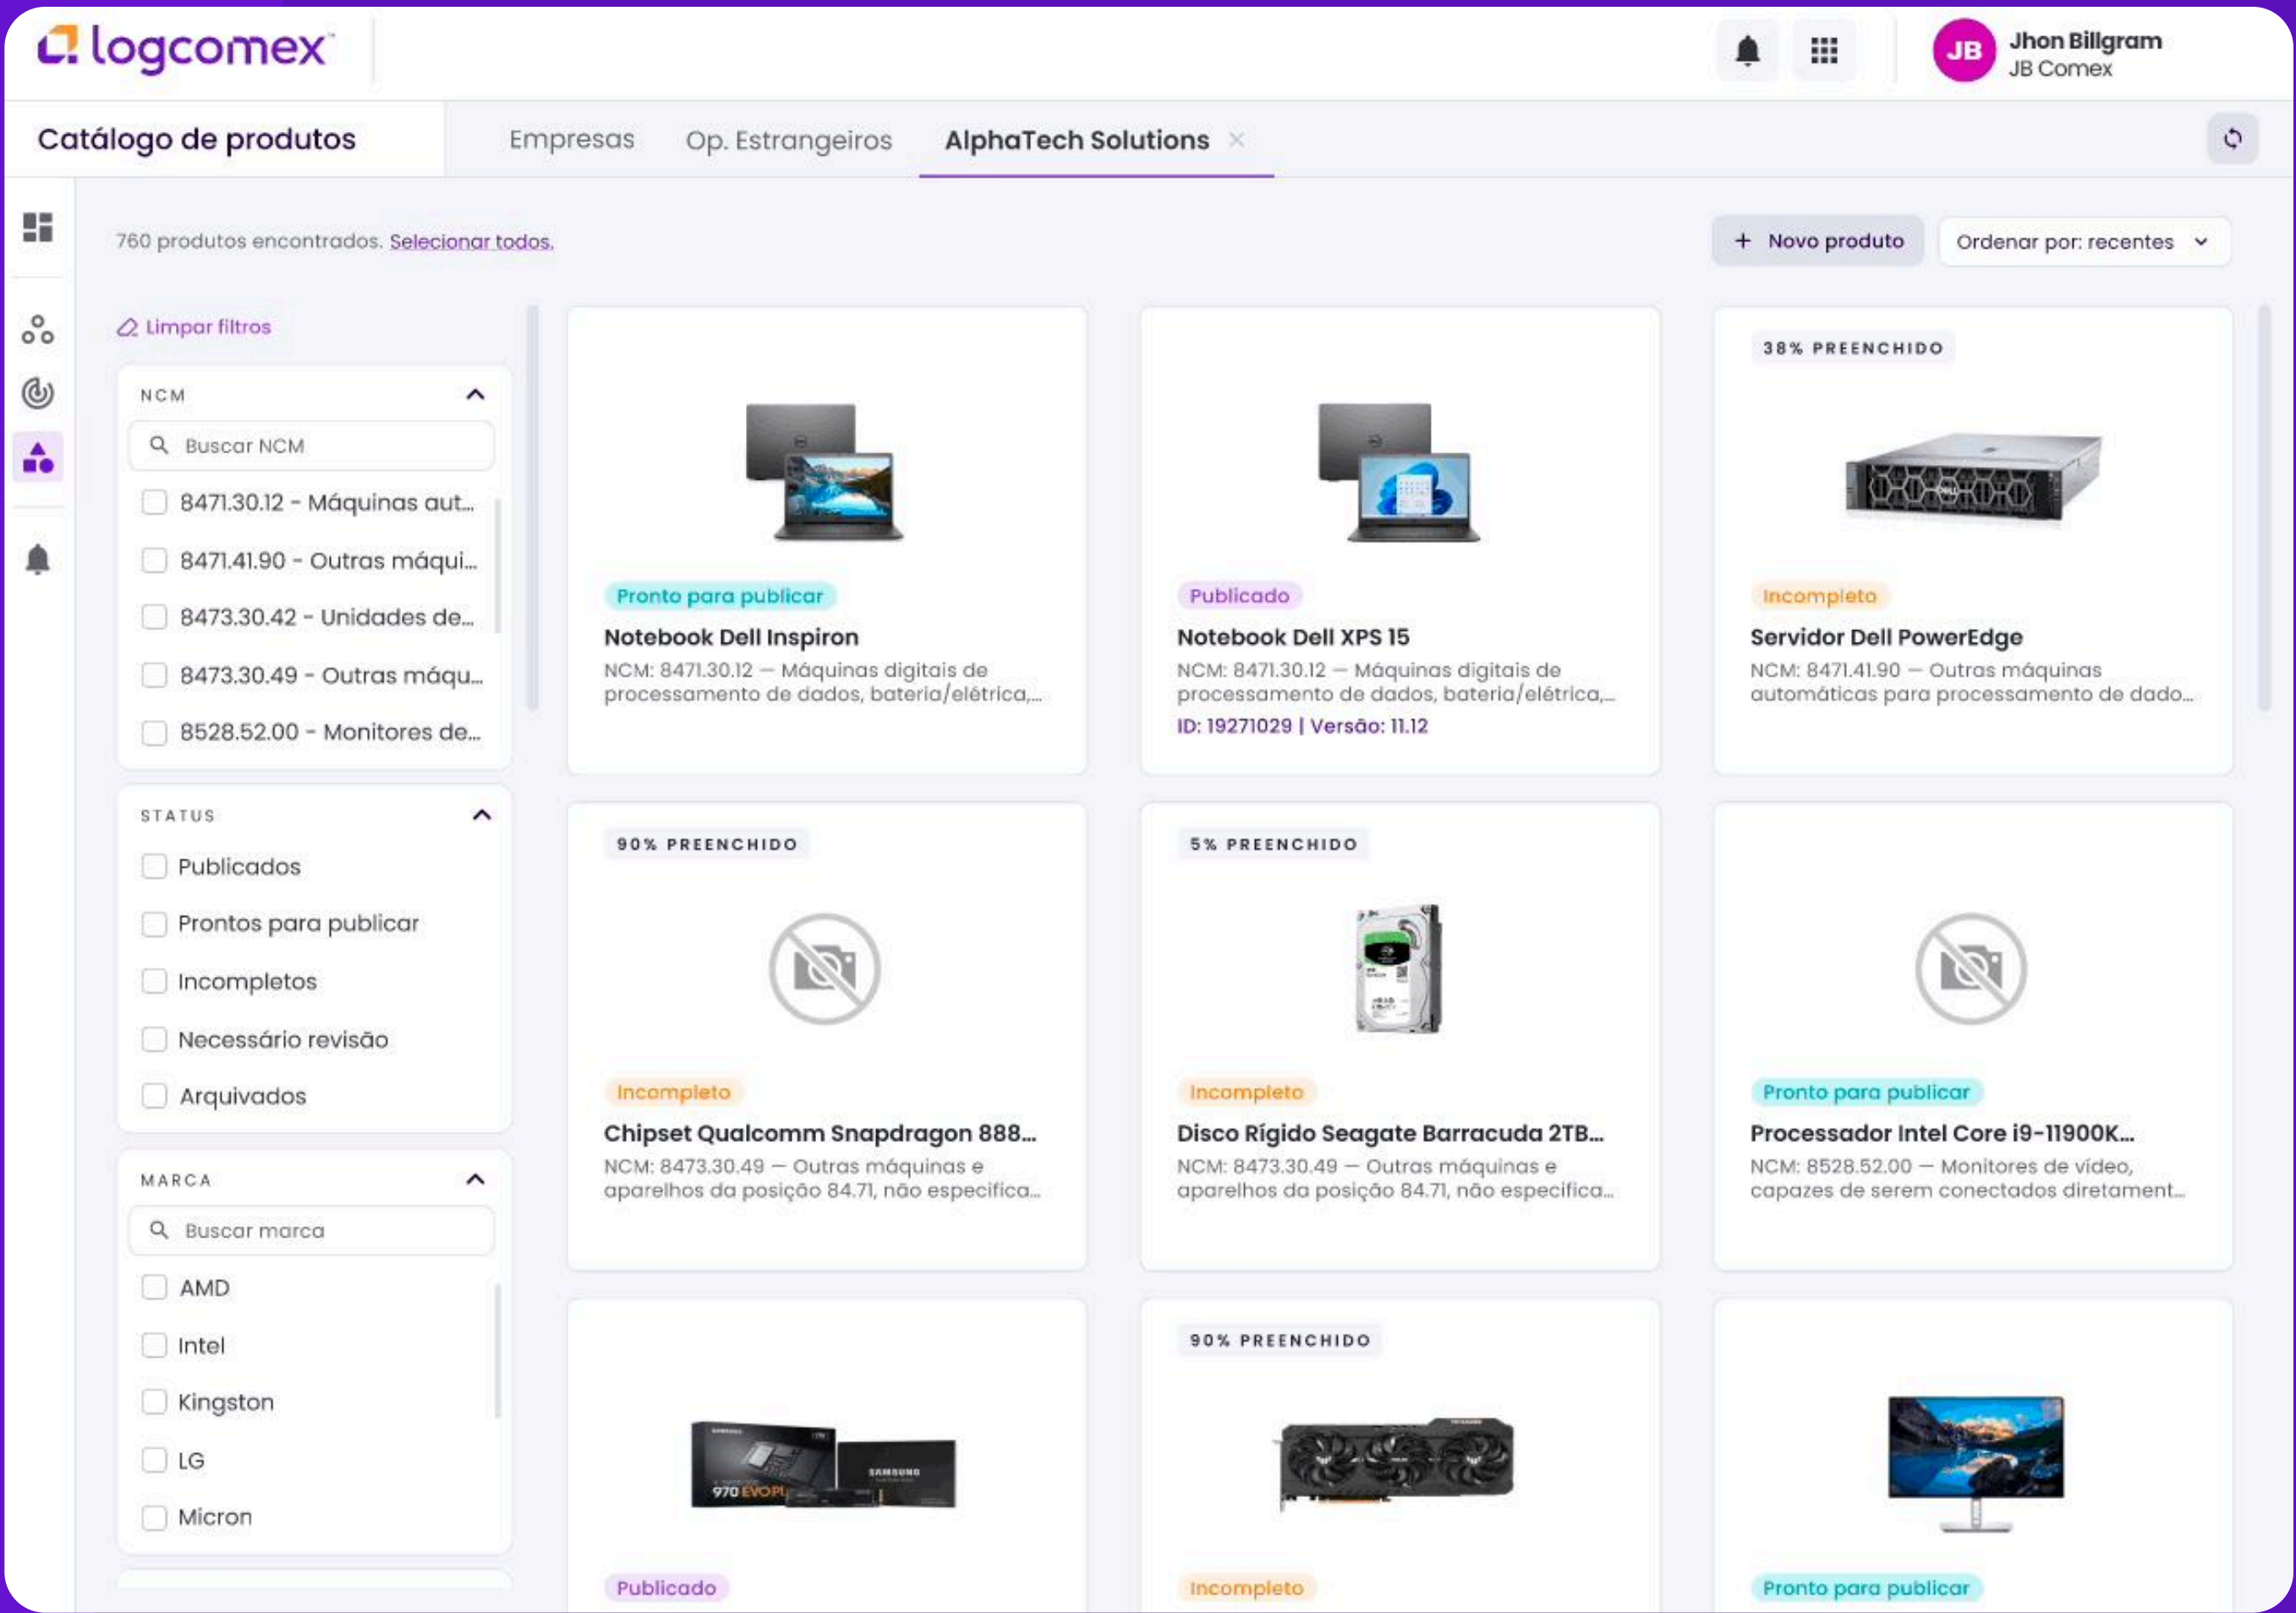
logcomex

JB Jhon Billgram
JB Comex

Catálogo de produtos

Empresas Op. Estrangeiros AlphaTech Solutions ×

760 produtos encontrados. Selecionar todos.

+ Novo produto

Ordenar por: recentes

Limpar filtros

NCM

Buscar NCM

8471.30.12 - Máquinas aut...

8471.41.90 - Outras máqui...

8473.30.42 - Unidades de...

8473.30.49 - Outras máqu...

8528.52.00 - Monitores de...

STATUS

Publicados

Prontos para publicar

Incompletos

Necessário revisão

Arquivados

MARCA

Buscar marca

AMD

Intel

Kingston

LG

Micron

Pronto para publicar
Notebook Dell Inspiron
NCM: 8471.30.12 — Máquinas digitais de processamento de dados, bateria/elétrica,...

Publicado
Notebook Dell XPS 15
NCM: 8471.30.12 — Máquinas digitais de processamento de dados, bateria/elétrica,...
ID: 19271029 | Versão: 11.12

38% PREENCHIDO
Incompleto
Servidor Dell PowerEdge
NCM: 8471.41.90 — Outras máquinas automáticas para processamento de dado...

90% PREENCHIDO
Incompleto
Chipset Qualcomm Snapdragon 888...
NCM: 8473.30.49 — Outras máquinas e aparelhos da posição 84.71, não especifica...

5% PREENCHIDO
Incompleto
Disco Rígido Seagate Barracuda 2TB...
NCM: 8473.30.49 — Outras máquinas e aparelhos da posição 84.71, não especifica...

Pronto para publicar
Processador Intel Core i9-11900K...
NCM: 8528.52.00 — Monitores de vídeo, capazes de serem conectados diretament...

Publicado

90% PREENCHIDO
Incompleto

Pronto para publicar